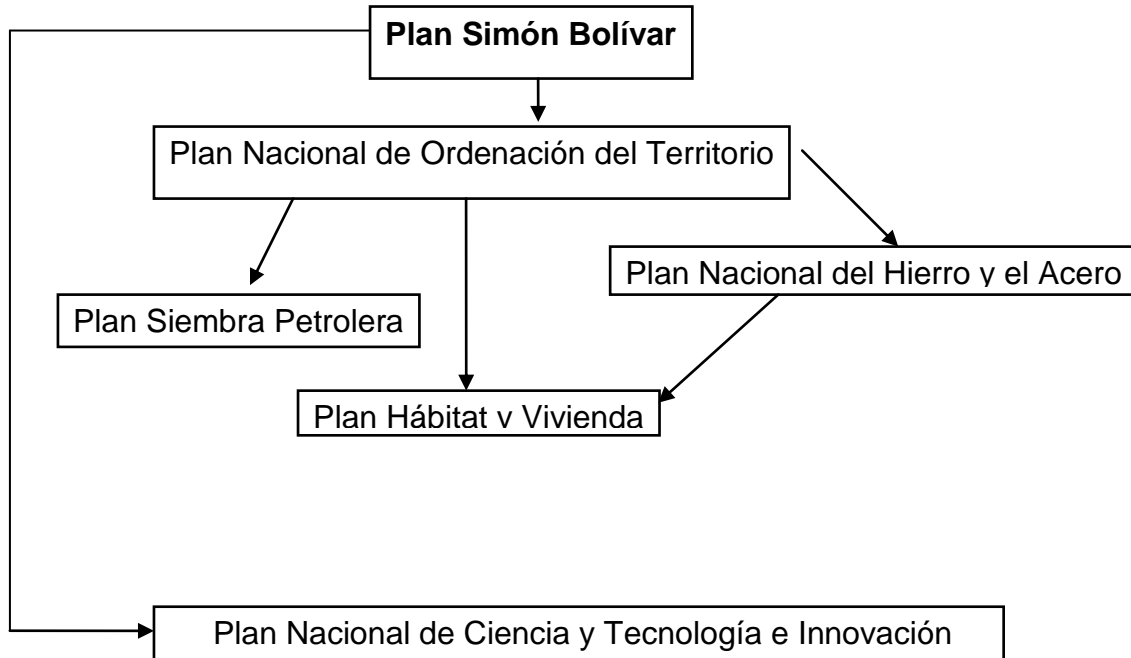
**Plan Simón Bolívar**

Plan Nacional de Ordenación del Territorio

Plan Nacional del Hierro y el Acero

Plan Siembra Petrolera

Plan Hábitat y Vivienda

Plan Nacional de Ciencia y Tecnología e Innovación